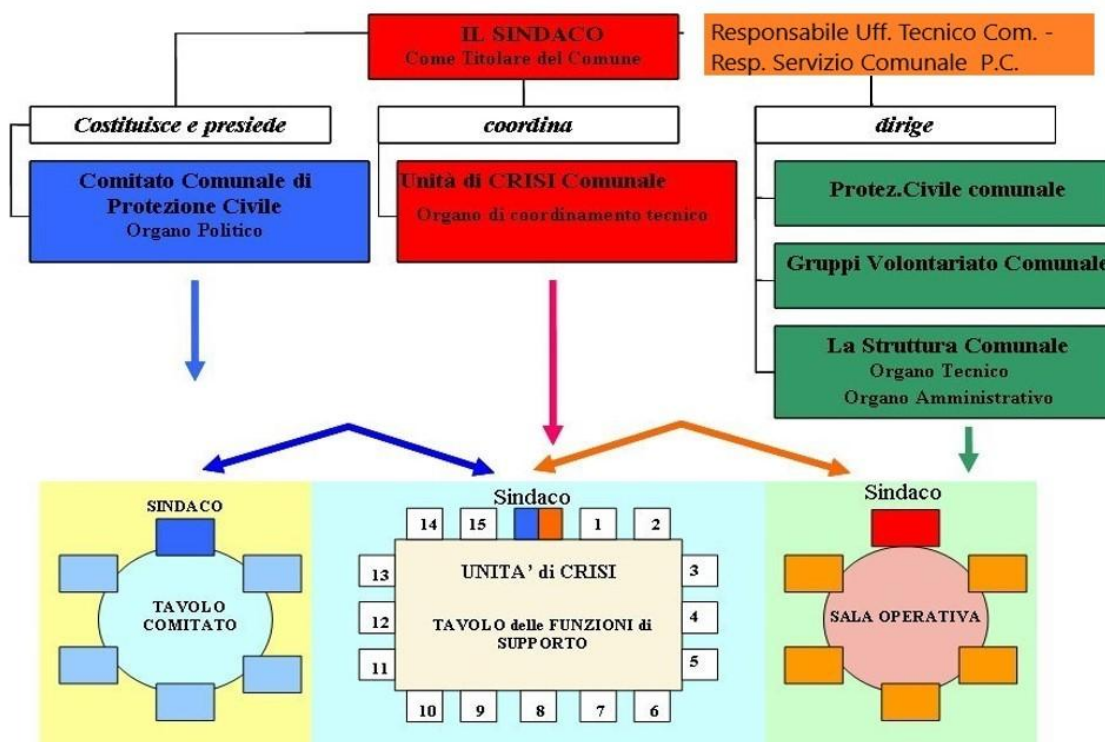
IL SINDACO
Come Titolare del Comune

Responsabile Uff. Tecnico Com. - Resp. Servizio Comunale P.C.

Costituisce e presiede

coordina

dirige

Comitato Comunale di Protezione Civile
Organo Politico

Unità di CRISI Comunale
Organo di coordinamento tecnico

Protez.Civile comunale

Gruppi Volontariato Comunale

La Struttura Comunale
Organo Tecnico
Organo Amministrativo

SINDACO

TAVOLO COMITATO

Sindaco

14 15 1 2

13 3

12 4

11 5

10 9 8 7 6

UNITA' di CRISI

TAVOLO delle FUNZIONI di SUPPORTO

Sindaco

SALA OPERATIVA